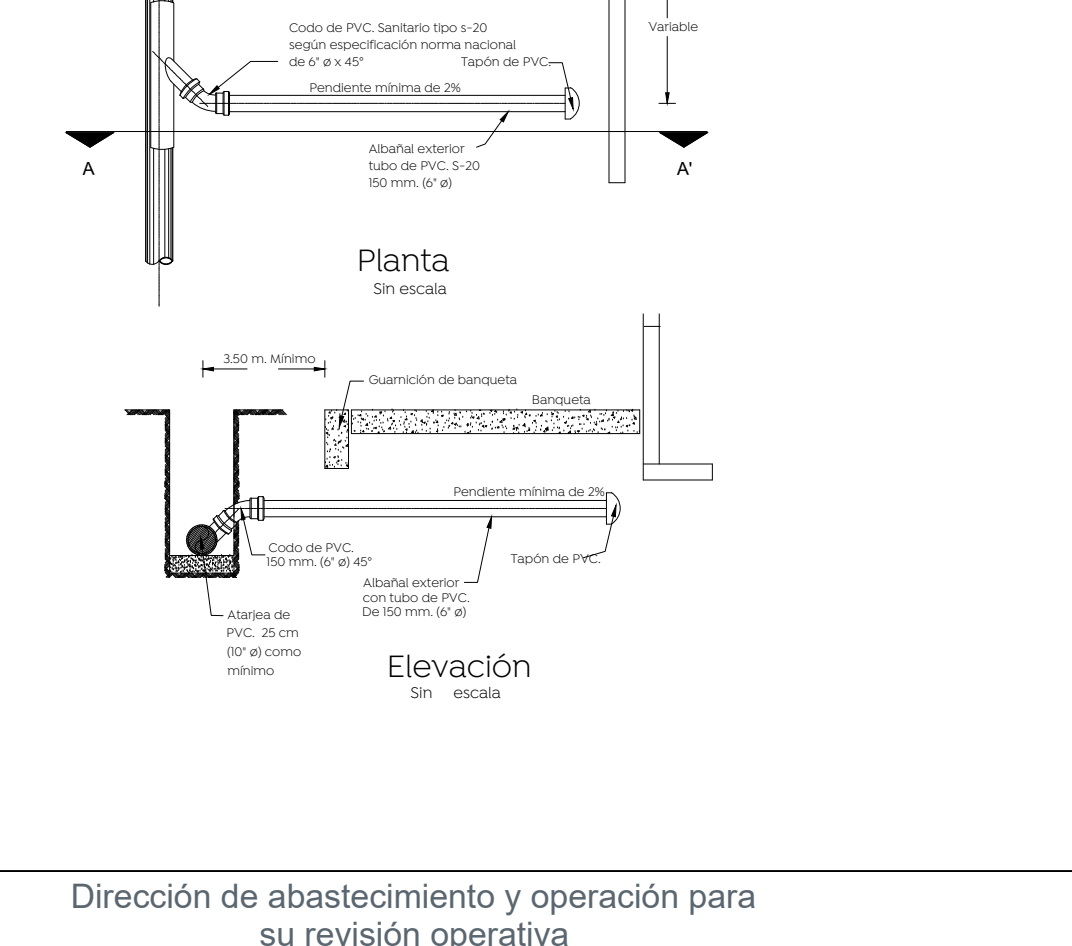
Codo de PVC. Sanitario tipo s-20 según especificación norma nacional de 6" ø x 45°

Tapón de PVC.

Variable

Pendiente mínima de 2%

A

A'

Albañal exterior tubo de PVC. S-20 150 mm. (6" ø)

Planta
Sin escala

3.50 m. Mínimo

Guamición de banqueta

Banqueta

Pendiente mínima de 2%

Codo de PVC. 150 mm. (6" ø) 45°

Tapón de PVC.

Albañal exterior con tubo de PVC. De 150 mm. (6" ø)

Atarjea de PVC. 25 cm (10" ø) como mínimo

Elevación
Sin escala

Dirección de abastecimiento y operación para su revisión operativa